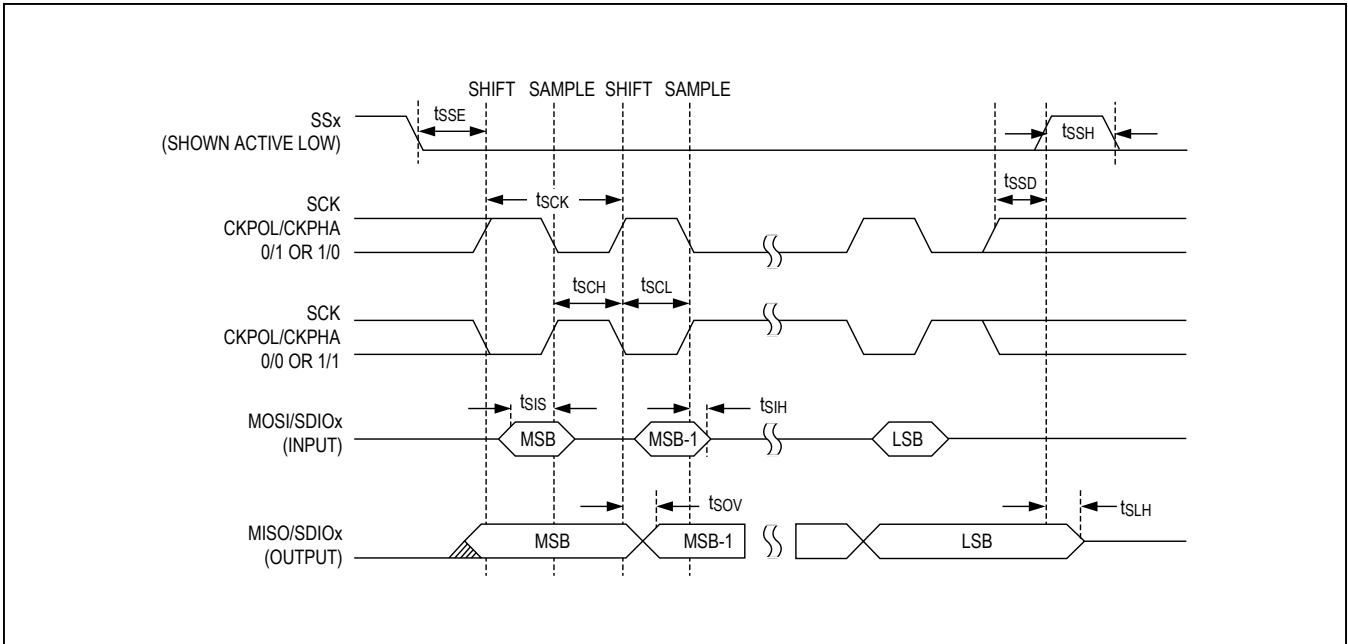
SHIFT SAMPLE SHIFT SAMPLE

SSx
(SHOWN ACTIVE LOW)

$t_{SSE}$

$t_{SSH}$

SCK
CKPOL/CKPHA
0/1 OR 1/0

$t_{SCK}$

$t_{SSD}$

SCK
CKPOL/CKPHA
0/0 OR 1/1

$t_{SCH}$

$t_{SCL}$

MOSI/SDIOx
(INPUT)

$t_{SIS}$

$t_{SIH}$

MSB

MSB-1

LSB

MISO/SDIOx
(OUTPUT)

$t_{SOV}$

$t_{SLH}$

MSB

MSB-1

LSB